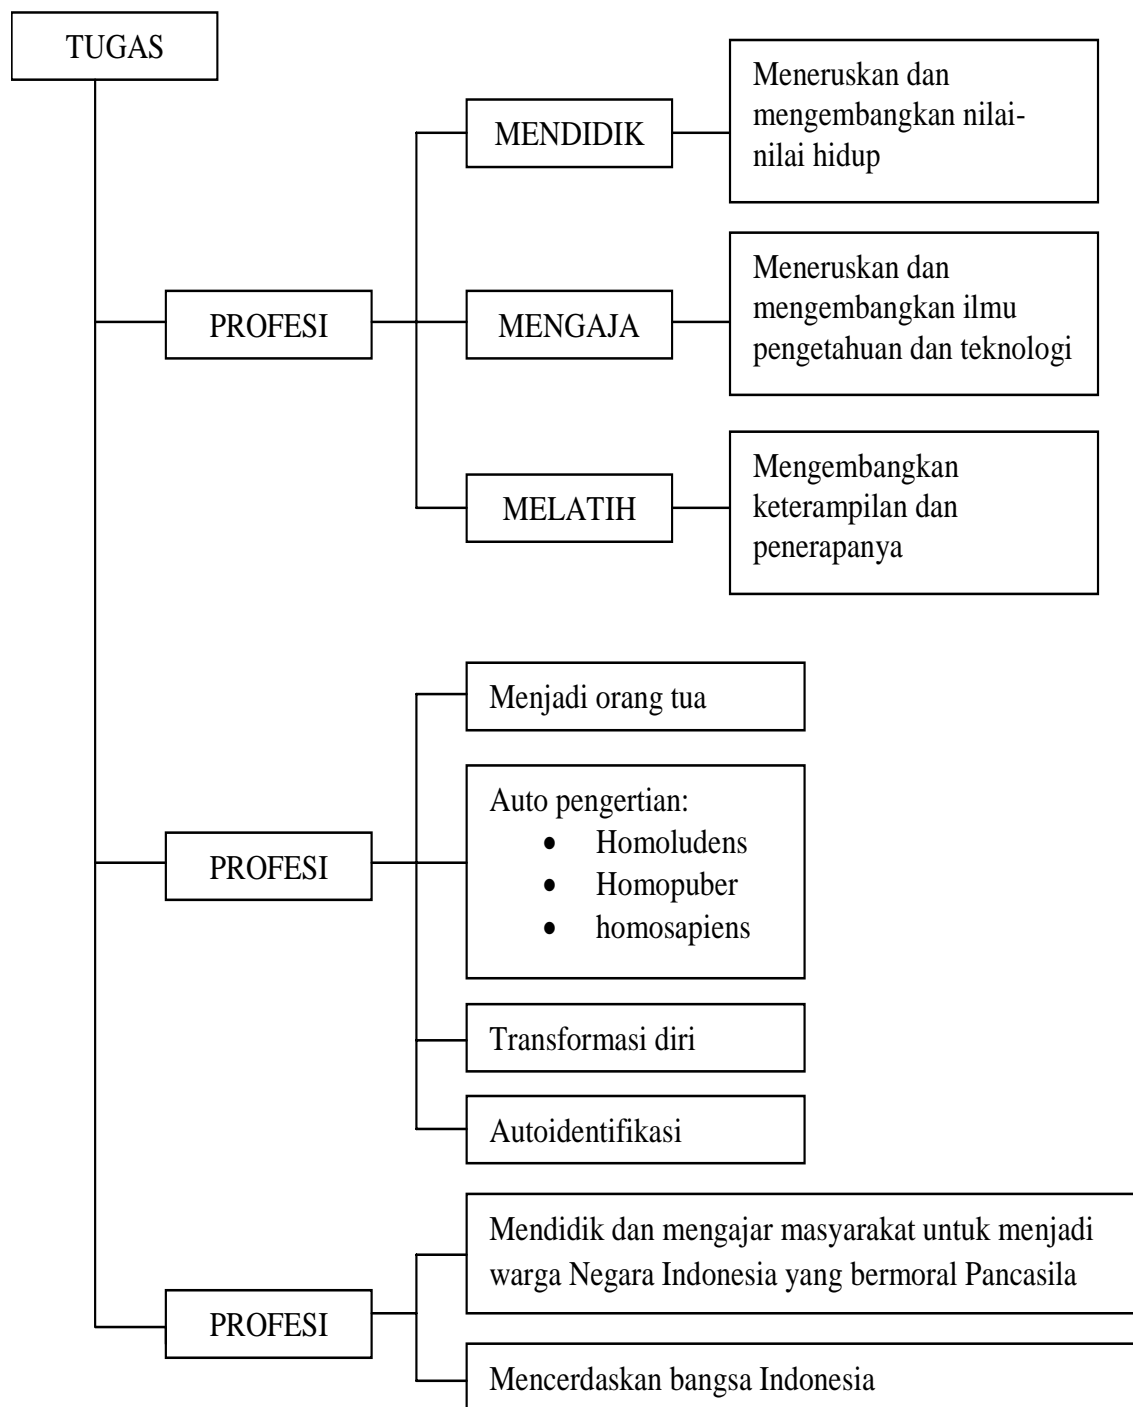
TUGAS

PROFESI

MENDIDIK

Meneruskan dan mengembangkan nilai-nilai hidup

MENGAJA

Meneruskan dan mengembangkan ilmu pengetahuan dan teknologi

MELATIH

Mengembangkan keterampilan dan penerapanya

PROFESI

Menjadi orang tua

Auto pengertian:
- Homoludens
- Homopuber
- homosapiens

Transformasi diri

Autoidentifikasi

PROFESI

Mendidik dan mengajar masyarakat untuk menjadi warga Negara Indonesia yang bermoral Pancasila

Mencerdaskan bangsa Indonesia